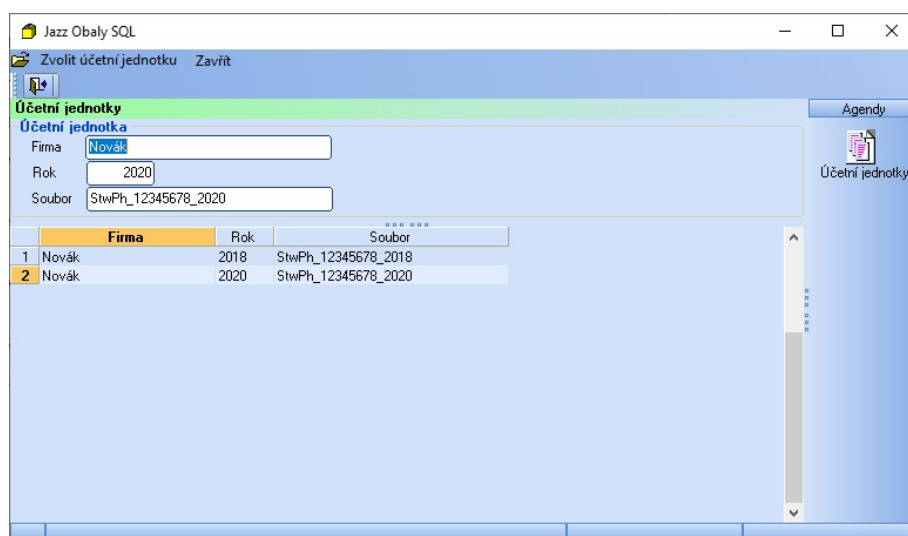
Jazz Obaly SQL

Zvolit účetní jednotku Zavřít

Účetní jednotky

Agendy

Účetní jednotka

Firma Novák

Rok 2020

Soubor StwPh_12345678_2020

|   | Firma | Rok | Soubor |
|---|---|---|---|
| 1 | Novák | 2018 | StwPh_12345678_2018 |
| 2 | Novák | 2020 | StwPh_12345678_2020 |

Účetní jednotky